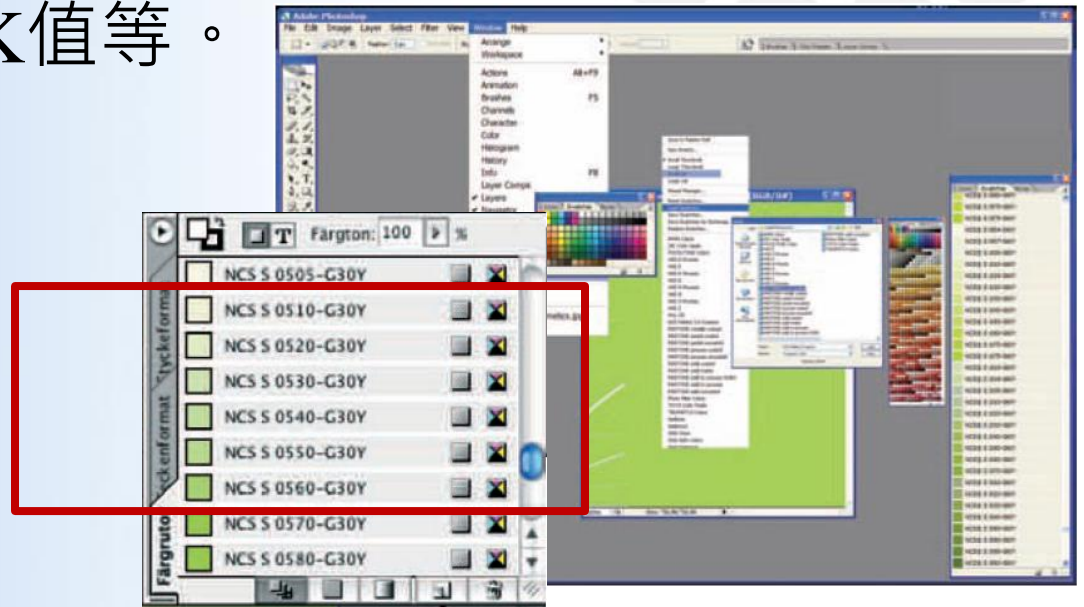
K值等。

Adobe Photoshop
File Edit Image Layer Select Filter View Window Help
Arrange
Workspace
Actions
Animation
Brushes
Channels
Character
Color
Histogram
History
Info
Layer Comps
Layers
Navigator

Färgton: 100 %
NCS S 0505-G30Y
NCS S 0510-G30Y
NCS S 0520-G30Y
NCS S 0530-G30Y
NCS S 0540-G30Y
NCS S 0550-G30Y
NCS S 0560-G30Y
NCS S 0570-G30Y
NCS S 0580-G30Y
Färgrutor
Styckeformat
Tyckeformat